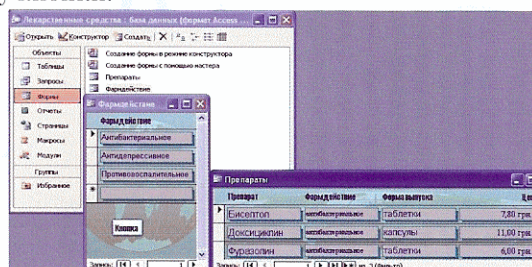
Лекарственные средства : база данных (формат Access

Открыть Конструктор Создать

Объекты
Таблицы
Запросы
Формы
Отчеты
Страницы
Макросы
Модули
Группы
Избранное

Создание формы в режиме конструктора
Создание формы с помощью мастера
Препараты
Фармдействие

Фармдействие
Фармдействие
Антибактериальное
Антидепрессивное
Противовоспалительное

Кнопка

Запись: 14 1

Препараты

| Препарат | Фармдействие | Форма выпуска | |
|---|---|---|---|
| Бисептол | антибактериальное | таблетки | 7,80 грн. |
| Доксициклин | антибактериальное | капсулы | 11,00 грн. |
| Фуразолин | антибактериальное | таблетки | 6,00 грн. |

Запись: 14 1 из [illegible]